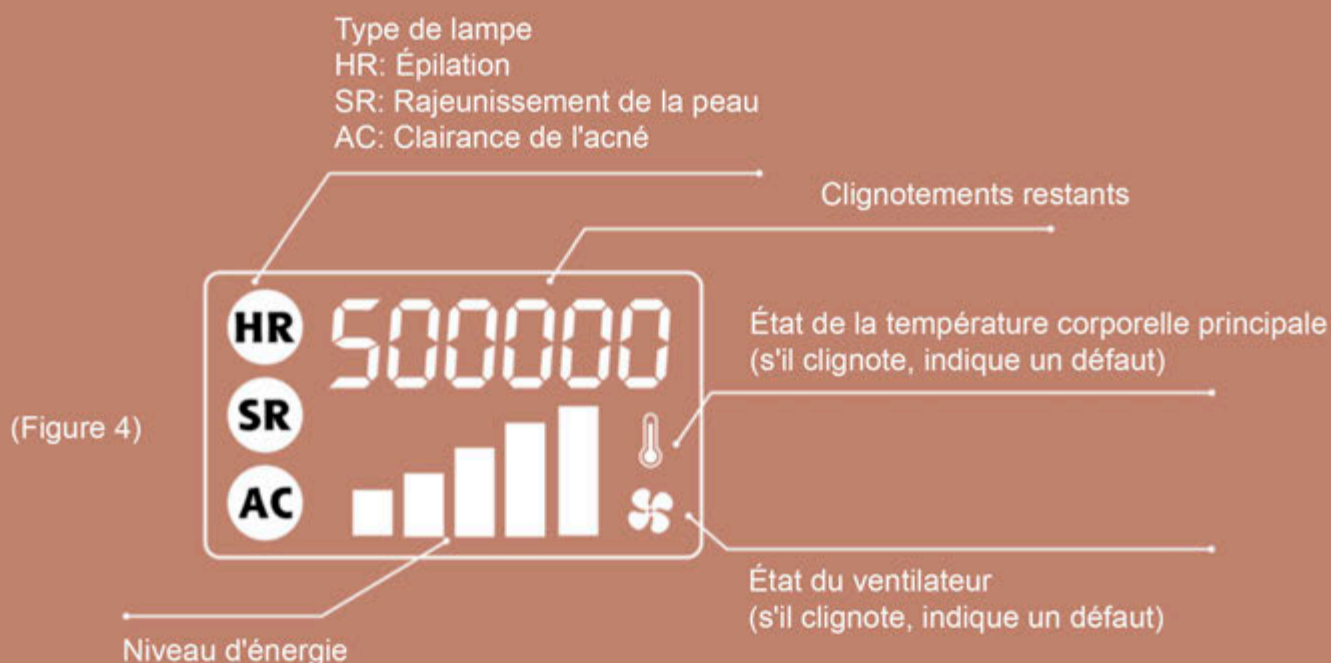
Type de lampe
HR: Épilation
SR: Rajeunissement de la peau
AC: Clairance de l'acné

Clignotements restants

HR
500000
SR
AC

État de la température corporelle principale
(s'il clignote, indique un défaut)

(Figure 4)

État du ventilateur
(s'il clignote, indique un défaut)

Niveau d'énergie